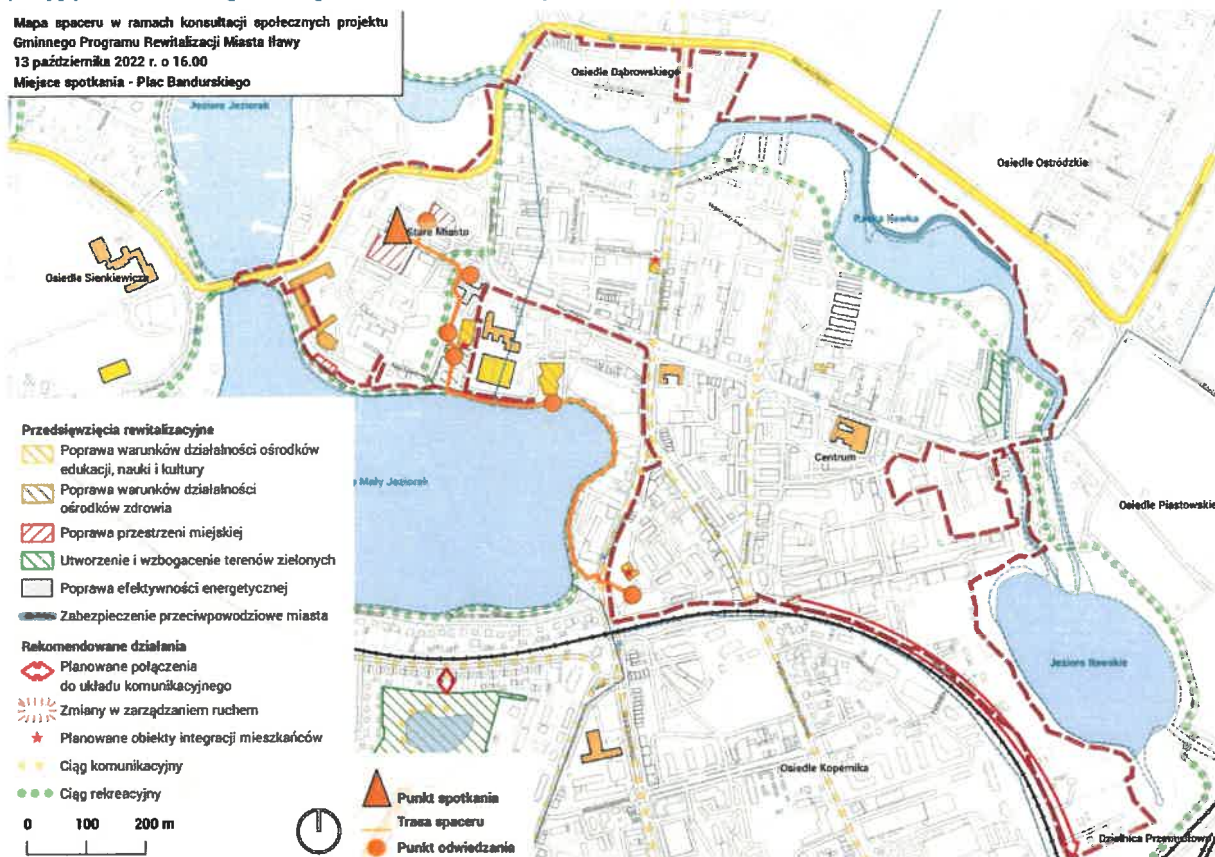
Mapa spaceru w ramach konsultacji społecznych projektu Gminnego Programu Rewitalizacji Miasta Iławy
13 października 2022 r. o 16.00
Miejsce spotkania - Plac Bandurskiego

Osiedle Dąbrowskiego

Jezioro Jeziorak

Osiedle Ostródzkie

Stare Miasto

Rzeka Iławka

Osiedle Sienkiewicza

Przedsięwzięcia rewitalizacyjne
Poprawa warunków działalności ośrodków edukacji, nauki i kultury
Poprawa warunków działalności ośrodków zdrowia
Poprawa przestrzeni miejskiej
Utworzenie i wzbogacenie terenów zielonych
Poprawa efektywności energetycznej
Zabezpieczenie przeciwpowodziowe miasta

Mały Jeziorak

Centrum

Osiedle Piastowskie

Rekomendowane działania
Planowane połączenia do układu komunikacyjnego
Zmiany w zarządzaniu ruchem
Planowane obiekty integracji mieszkańców
Ciąg komunikacyjny
Ciąg rekreacyjny

Jezioro Iławskie

Osiedle Kopernika

0 100 200 m

Punkt spotkania
Trasa spaceru
Punkt odwiedzania

Dzielnica Przemysłowa